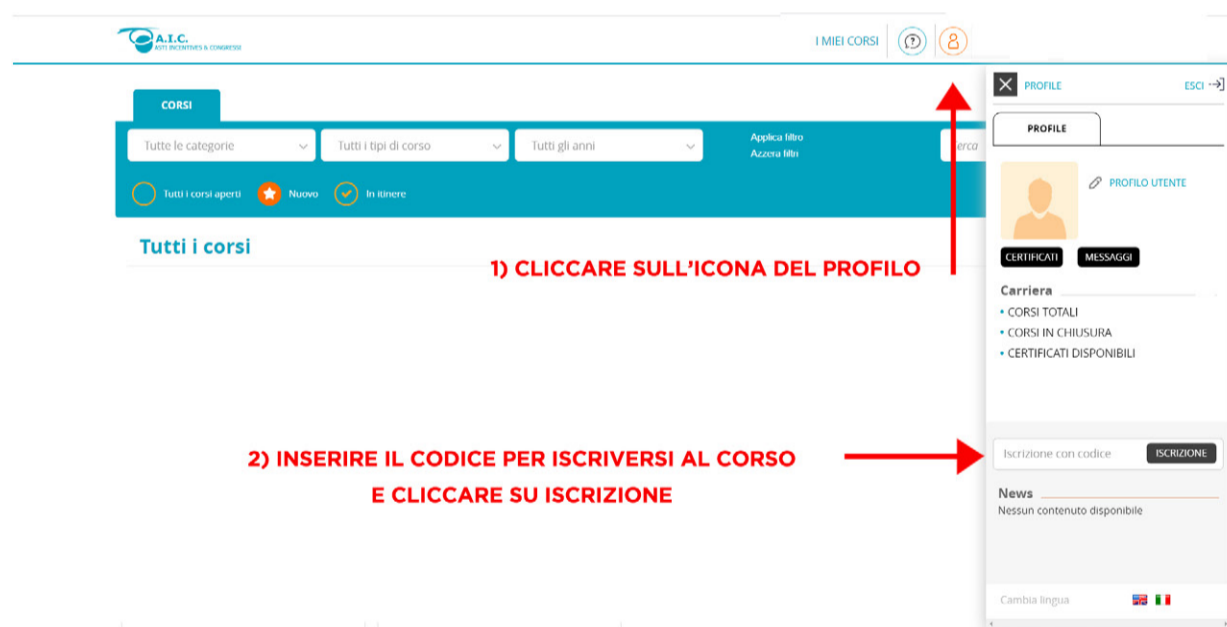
A.I.C.
ASTI INCENTIVES & CONGRESSI

I MIEI CORSI

PROFILE
ESCI

CORSI

Tutte le categorie
Tutti i tipi di corso
Tutti gli anni
Applica filtro
Azzera filtri
Cerca

Tutti i corsi aperti
Nuovo
In itinere

Tutti i corsi

PROFILE

PROFILO UTENTE

CERTIFICATI
MESSAGGI

1) CLICCARE SULL'ICONA DEL PROFILO

Carriera
• CORSI TOTALI
• CORSI IN CHIUSURA
• CERTIFICATI DISPONIBILI

2) INSERIRE IL CODICE PER ISCRIVERSI AL CORSO E CLICCARE SU ISCRIZIONE

Iscrizione con codice
ISCRIZIONE

News
Nessun contenuto disponibile

Cambia lingua